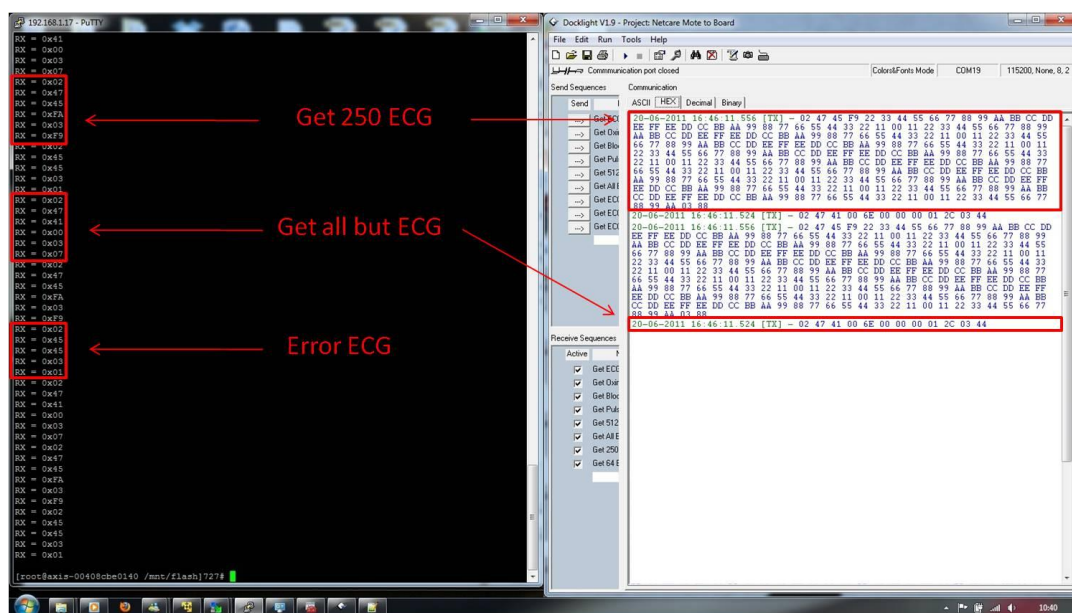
192.168.1.17 - PuTTY

RX = 0x41
RX = 0x00
RX = 0x03
RX = 0x07
RX = 0x02
RX = 0x47
RX = 0x45
RX = 0xFA
RX = 0x03
RX = 0xF9
RX = 0x02
RX = 0x45
RX = 0x45
RX = 0x03
RX = 0x01
RX = 0x02
RX = 0x47
RX = 0x41
RX = 0x00
RX = 0x03
RX = 0x07
RX = 0x02
RX = 0x47
RX = 0x45
RX = 0xFA
RX = 0x03
RX = 0xF9
RX = 0x02
RX = 0x45
RX = 0x45
RX = 0x03
RX = 0x01
RX = 0x02
RX = 0x47
RX = 0x41
RX = 0x00
RX = 0x03
RX = 0x07
RX = 0x02
RX = 0x47
RX = 0x45
RX = 0xFA
RX = 0x03
RX = 0xF9
RX = 0x02
RX = 0x45
RX = 0x45
RX = 0x03
RX = 0x01

[root@axis-00408cbe0140 /mnt/flash]727#

Get 250 ECG

Get all but ECG

Error ECG

Docklight V1.9 - Project: Netcare Mote to Board

File Edit Run Tools Help

Communication port closed | Colors&Fonts Mode | COM19 | 115200, None, 8, 2

Send Sequences

Send

Get ECG
Get Oxi
Get Blo
Get Pul
Get 512
Get All E
Get ECG
Get ECG
Get ECG

Communication

ASCII | HEX | Decimal | Binary

20-06-2011 16:46:11.556 [TX] - 02 47 45 F9 22 33 44 55 66 77 88 99 AA BB CC DD EE FF EE DD CC BB AA 99 88 77 66 55 44 33 22 11 00 11 22 33 44 55 66 77 88 99 AA BB CC DD EE FF EE DD CC BB AA 99 88 77 66 55 44 33 22 11 00 11 22 33 44 55 66 77 88 99 AA BB CC DD EE FF EE DD CC BB AA 99 88 77 66 55 44 33 22 11 00 11 22 33 44 55 66 77 88 99 AA BB CC DD EE FF EE DD CC BB AA 99 88 77 66 55 44 33 22 11 00 11 22 33 44 55 66 77 88 99 AA BB CC DD EE FF EE DD CC BB AA 99 88 77 66 55 44 33 22 11 00 11 22 33 44 55 66 77 88 99 AA BB CC DD EE FF EE DD CC BB AA 99 88 77 66 55 44 33 22 11 00 11 22 33 44 55 66 77 88 99 AA BB CC DD EE FF EE DD CC BB AA 99 88 77 66 55 44 33 22 11 00 11 22 33 44 55 66 77 88 99 AA 03 88
20-06-2011 16:46:11.524 [TX] - 02 47 41 00 6E 00 00 00 01 2C 03 44
20-06-2011 16:46:11.556 [TX] - 02 47 45 F9 22 33 44 55 66 77 88 99 AA BB CC DD EE FF EE DD CC BB AA 99 88 77 66 55 44 33 22 11 00 11 22 33 44 55 66 77 88 99 AA BB CC DD EE FF EE DD CC BB AA 99 88 77 66 55 44 33 22 11 00 11 22 33 44 55 66 77 88 99 AA BB CC DD EE FF EE DD CC BB AA 99 88 77 66 55 44 33 22 11 00 11 22 33 44 55 66 77 88 99 AA BB CC DD EE FF EE DD CC BB AA 99 88 77 66 55 44 33 22 11 00 11 22 33 44 55 66 77 88 99 AA BB CC DD EE FF EE DD CC BB AA 99 88 77 66 55 44 33 22 11 00 11 22 33 44 55 66 77 88 99 AA BB CC DD EE FF EE DD CC BB AA 99 88 77 66 55 44 33 22 11 00 11 22 33 44 55 66 77 88 99 AA BB CC DD EE FF EE DD CC BB AA 99 88 77 66 55 44 33 22 11 00 11 22 33 44 55 66 77 88 99 AA 03 88
20-06-2011 16:46:11.524 [TX] - 02 47 41 00 6E 00 00 00 01 2C 03 44

Receive Sequences

Active

Get ECG
Get Oxi
Get Blo
Get Pul
Get 512
Get All E
Get 250
Get 64 E

10:40